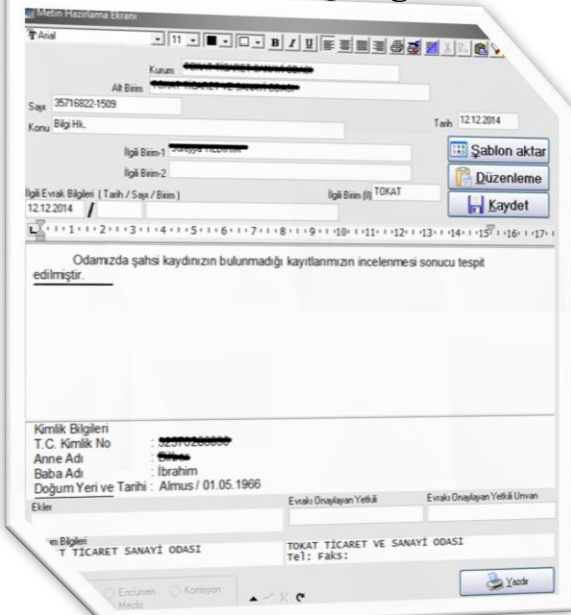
Metin Hazırlama Ekranı

Arial 11 B I U

Kurum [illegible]

Alt Birim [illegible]

Sayı 35716822-1509

Tarih 12.12.2014

Konu Bilgi Hk.

İlgili Birim-1 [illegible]

İlgili Birim-2

Şablon aktar

Düzenleme

Kaydet

İlgili Evrak Bilgileri ( Tarih / Sayı / Birim )

İlgili Birim (İl) TOKAT

12.12.2014 /

1 2 3 4 5 6 7 8 9 10 11 12 13 14 15 16 17

Odamızda şahsi kaydınızın bulunmadığı kayıtlarımızın incelenmesi sonucu tespit edilmiştir.

Kimlik Bilgileri
T.C. Kimlik No : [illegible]
Anne Adı : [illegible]
Baba Adı : İbrahim
Doğum Yeri ve Tarihi : Almus / 01.05.1966

Ekler

Evrakı Onaylayan Yetkili

Evrakı Onaylayan Yetkili Unvan

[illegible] Bilgileri
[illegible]T TİCARET SANAYİ ODASI

TOKAT TİCARET VE SANAYİ ODASI
Tel: Faks:

Encümen Komisyon Meclis

Yazdır